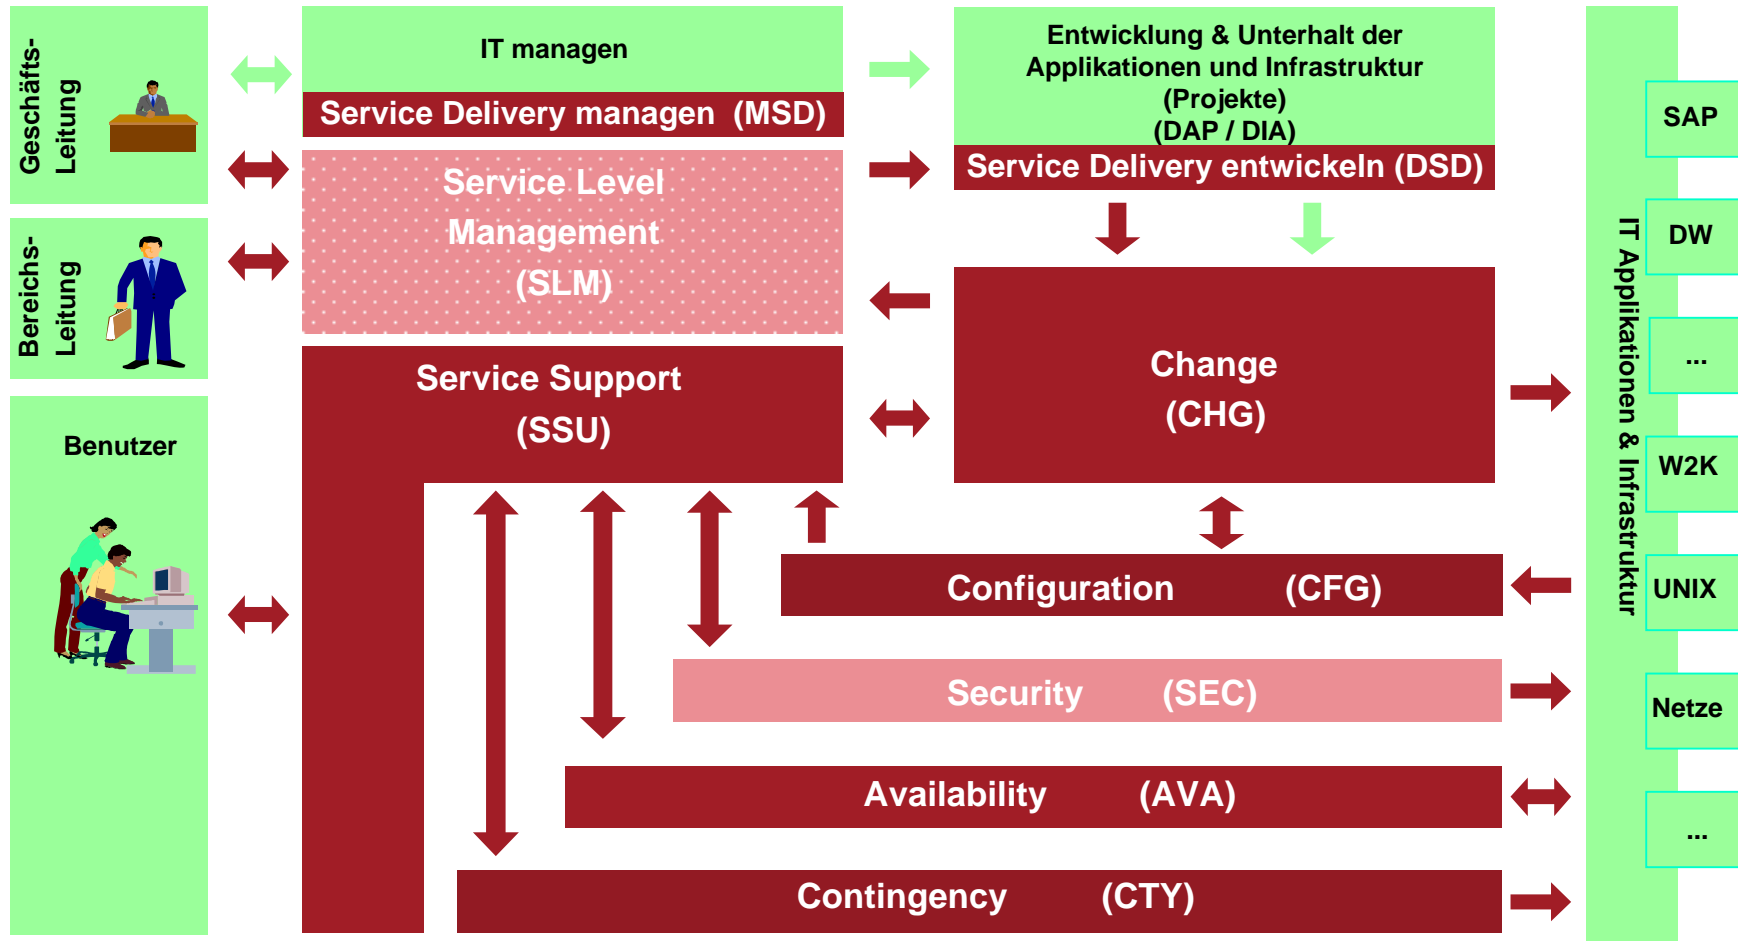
Geschäfts-Leitung

Bereichs-Leitung

Benutzer

IT managen

Service Delivery managen (MSD)

Service Level Management (SLM)

Service Support (SSU)

Entwicklung & Unterhalt der Applikationen und Infrastruktur (Projekte) (DAP / DIA)

Service Delivery entwickeln (DSD)

Change (CHG)

Configuration (CFG)

Security (SEC)

Availability (AVA)

Contingency (CTY)

IT Applikationen & Infrastruktur

SAP

DW

...

W2K

UNIX

Netze

...